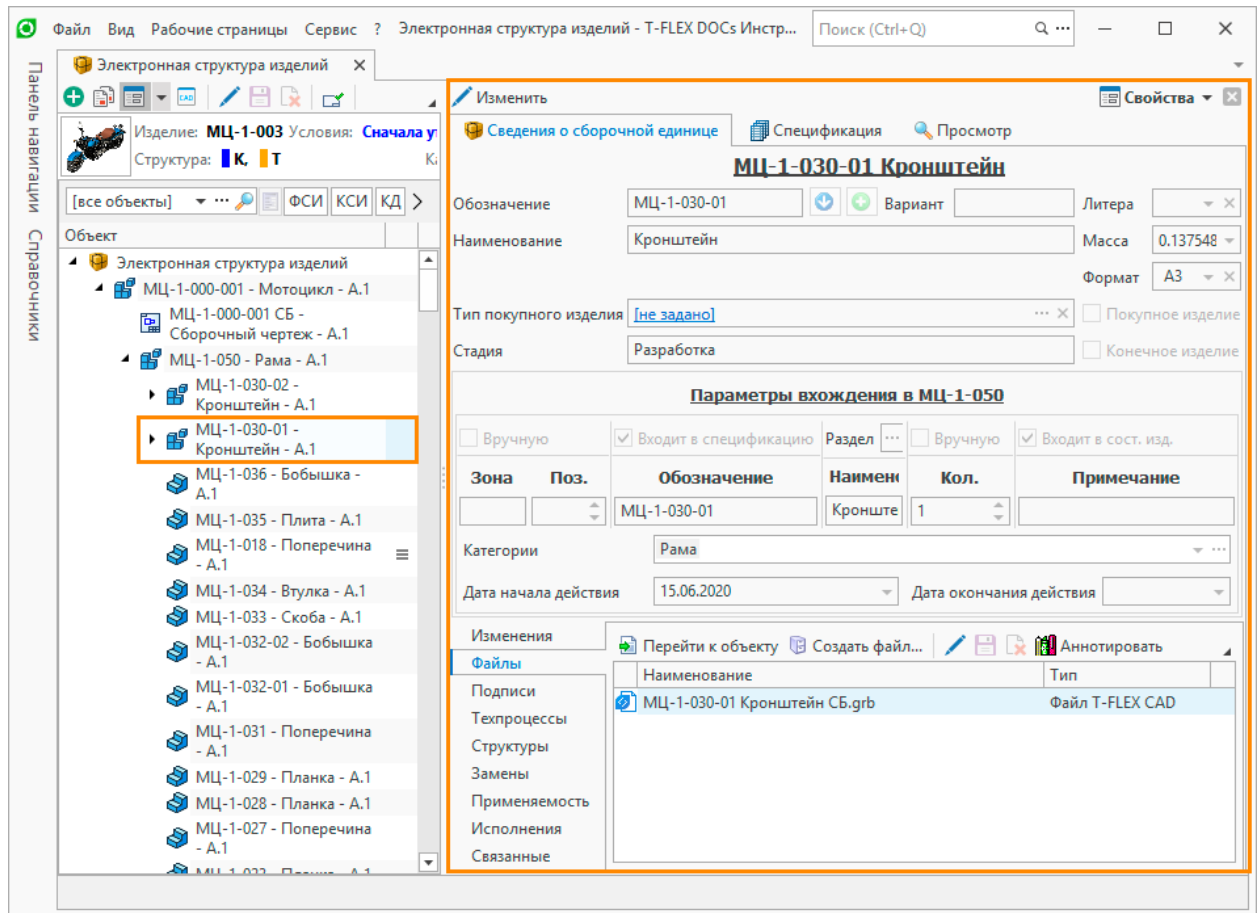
Файл Вид Рабочие страницы Сервис ? Электронная структура изделий - T-FLEX DOCs Инстр... Поиск (Ctrl+Q)

Панель навигации Справочники

Электронная структура изделий

Изделие: МЦ-1-003 Условия: Сначала у
Структура: К, Т

[все объекты] ФСИ КСИ КД

Объект
Электронная структура изделий
МЦ-1-000-001 - Мотоцикл - А.1
МЦ-1-000-001 СБ - Сборочный чертеж - А.1
МЦ-1-050 - Рама - А.1
МЦ-1-030-02 - Кронштейн - А.1
МЦ-1-030-01 - Кронштейн - А.1
МЦ-1-036 - Бобышка - А.1
МЦ-1-035 - Плита - А.1
МЦ-1-018 - Поперечина - А.1
МЦ-1-034 - Втулка - А.1
МЦ-1-033 - Скоба - А.1
МЦ-1-032-02 - Бобышка - А.1
МЦ-1-032-01 - Бобышка - А.1
МЦ-1-031 - Поперечина - А.1
МЦ-1-029 - Планка - А.1
МЦ-1-028 - Планка - А.1
МЦ-1-027 - Поперечина - А.1
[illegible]

Изменить
Свойства
Сведения о сборочной единице Спецификация Просмотр

МЦ-1-030-01 Кронштейн

Обозначение МЦ-1-030-01 Вариант Литера
Наименование Кронштейн Масса 0.137548
Формат А3
Тип покупного изделия [не задано] Покупное изделие
Стадия Разработка Конечное изделие

Параметры вхождения в МЦ-1-050

Вручную Входит в спецификацию Раздел Вручную Входит в сост. изд.

| Зона | Поз. | Обозначение | Наимен | Кол. | Примечание |
|---|---|---|---|---|---|
| | | МЦ-1-030-01 | Кроншт | 1 | |

Категории Рама
Дата начала действия 15.06.2020 Дата окончания действия

Изменения
Файлы
Подписи
Техпроцессы
Структуры
Замены
Применяемость
Исполнения
Связанные

Перейти к объекту Создать файл... Аннотировать

| Наименование | Тип |
|---|---|
| МЦ-1-030-01 Кронштейн СБ.grb | Файл T-FLEX CAD |